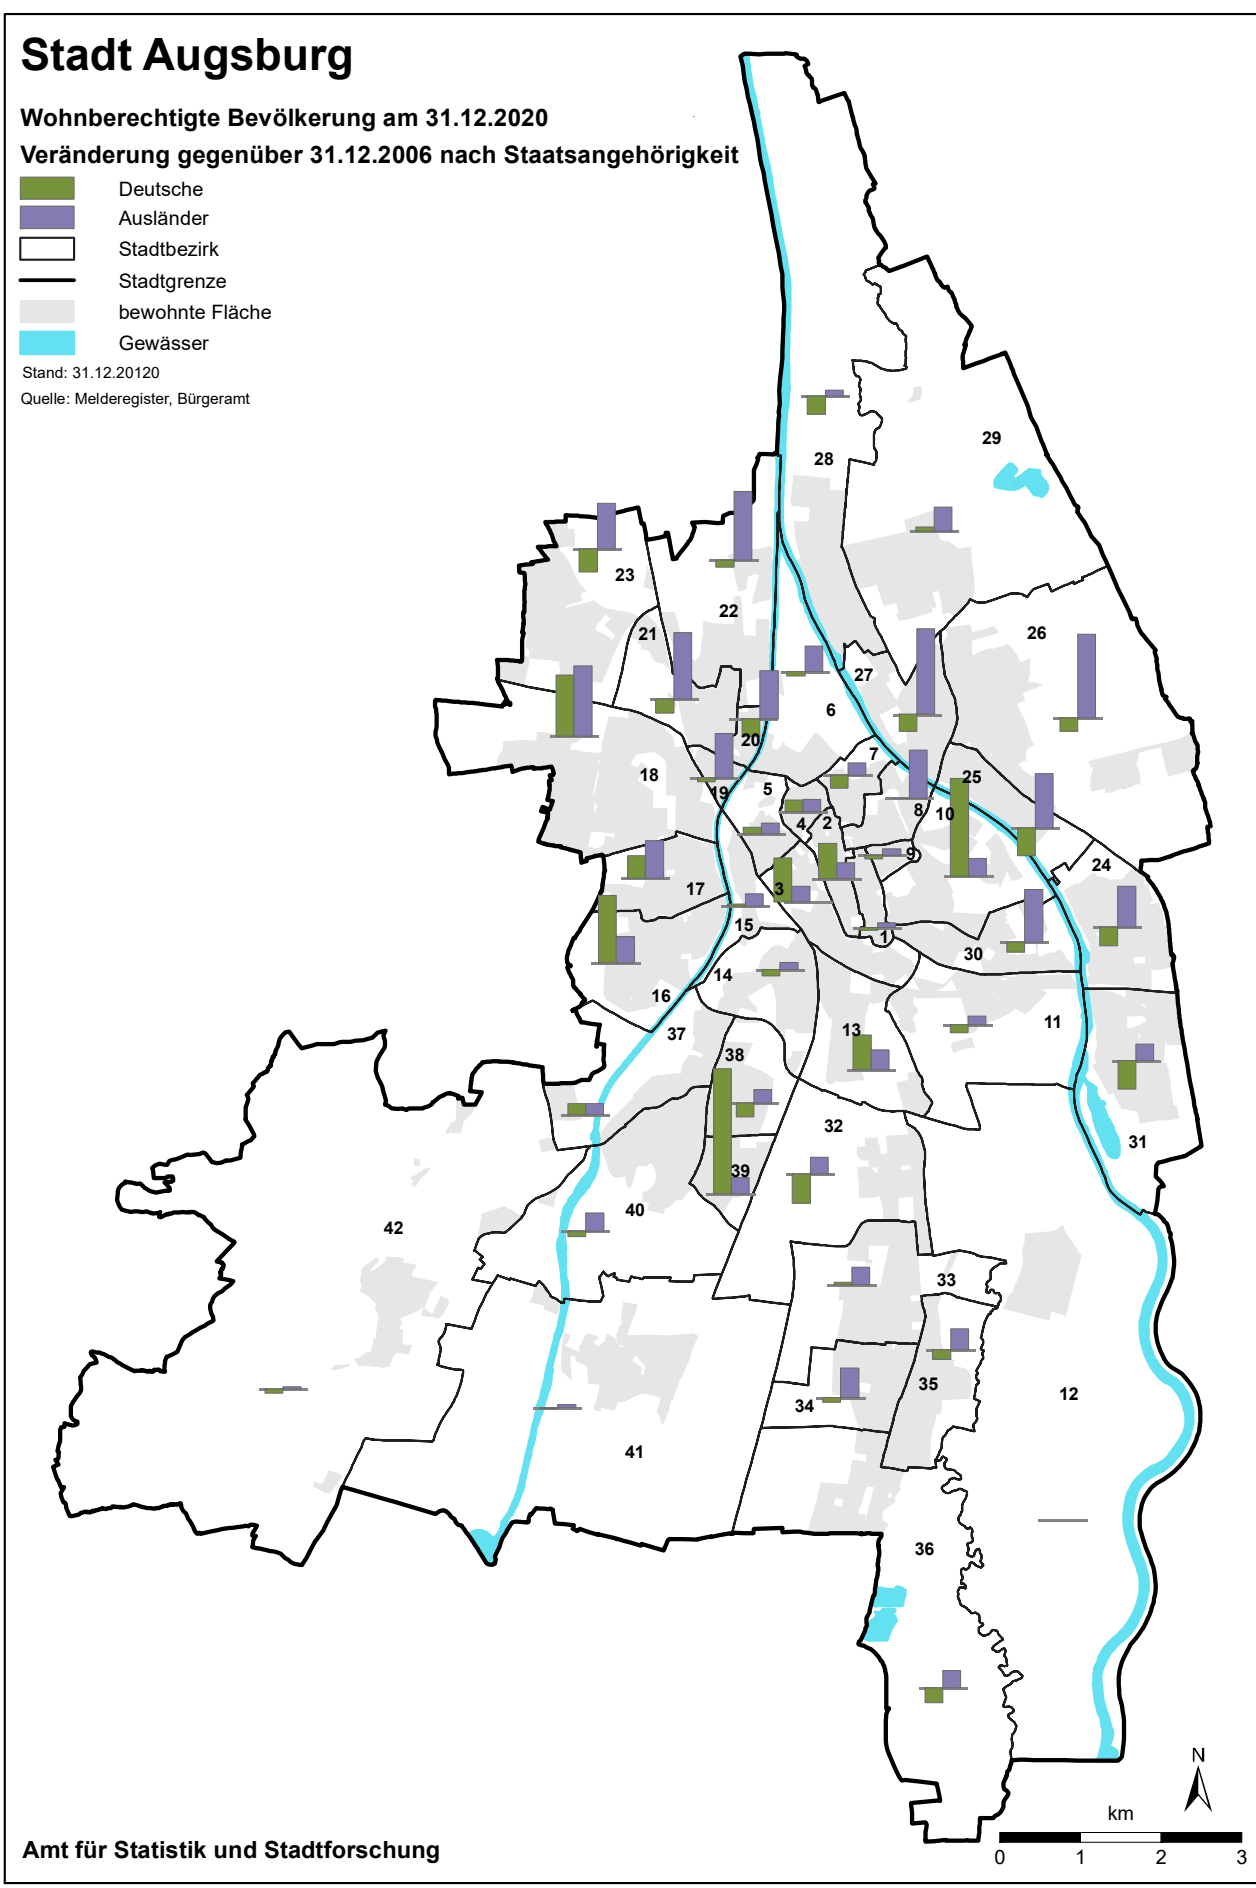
Stadt Augsburg

Wohnberechtigte Bevölkerung am 31.12.2020
Veränderung gegenüber 31.12.2006 nach Staatsangehörigkeit

Deutsche
Ausländer
Stadtbezirk
Stadtgrenze
bewohnte Fläche
Gewässer

Stand: 31.12.20120
Quelle: Melderegister, Bürgeramt

29
28
23
22
21
26
27
6
20
18
7
19
5
25
8
10
4
2
9
24
17
3
15
1
30
14
16
11
37
13
38
31
32
39
40
42
33
35
12
34
41
36

N
km
0 1 2 3

Amt für Statistik und Stadtforschung